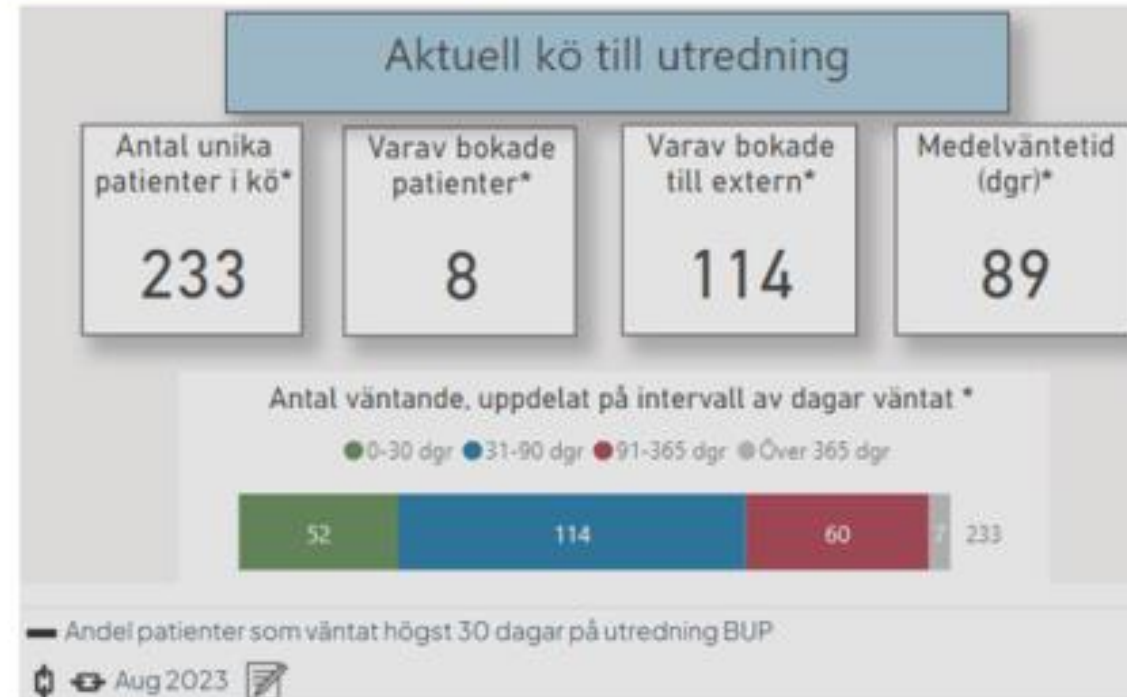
Aktuell kö till utredning

Antal unika patienter i kö*

233

Varav bokade patienter*

8

Varav bokade till extern*

114

Medelväntetid (dgr)*

89

Antal väntande, uppdelat på intervall av dagar väntat *

0-30 dgr 31-90 dgr 91-365 dgr Över 365 dgr

52 114 60 7 233

Andel patienter som väntat högst 30 dagar på utredning BUP

Aug 2023